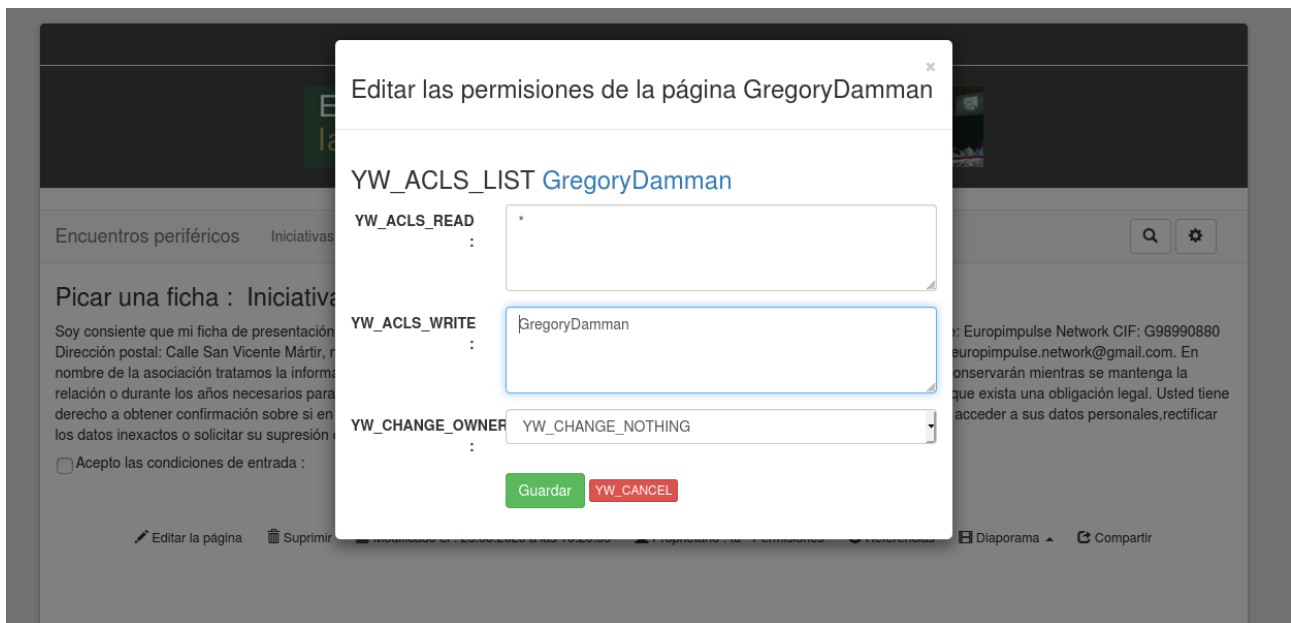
×

Editar las permisiones de la página GregoryDamman

YW_ACLS_LIST GregoryDamman

YW_ACLS_READ :

*

YW_ACLS_WRITE :

GregoryDamman

YW_CHANGE_OWNER :

YW_CHANGE_NOTHING

Guardar YW_CANCEL

E
la

Encuentros periféricos Iniciativas

Picar una ficha : Iniciativa

Soy consiente que mi ficha de presentación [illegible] : Europimpulse Network CIF: G98990880 Dirección postal: Calle San Vicente Mártir, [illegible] europimpulse.network@gmail.com. En nombre de la asociación tratamos la informa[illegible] onservarán mientras se mantenga la relación o durante los años necesarios para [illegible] que exista una obligación legal. Usted tiene derecho a obtener confirmación sobre si en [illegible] acceder a sus datos personales,rectificar los datos inexactos o solicitar su supresión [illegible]

Acepto las condiciones de entrada :

Editar la página Suprimir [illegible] Diaporama Compartir